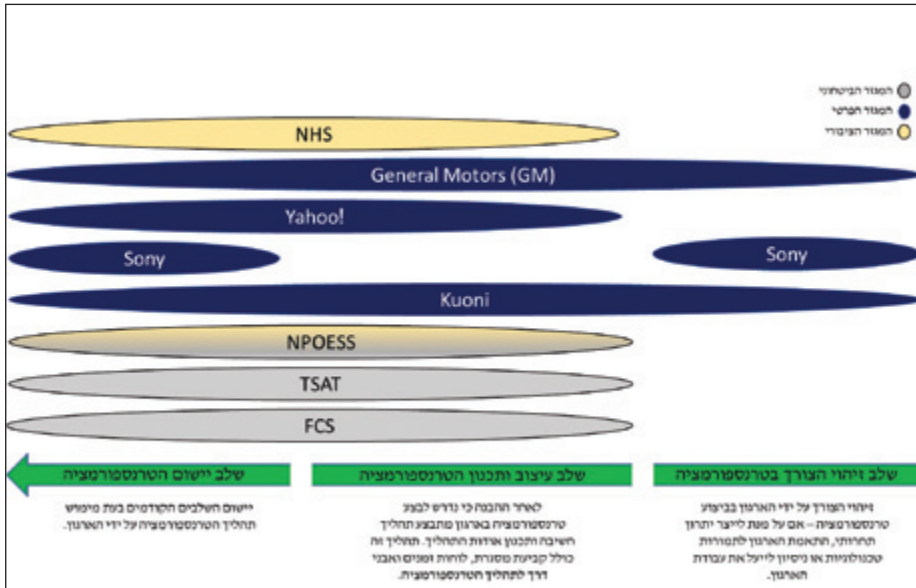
המגזר הביטחוני
המגזר הפרטי
המגזר הציבורי

NHS

General Motors (GM)

Yahoo!

Sony

Sony

Kuoni

NPOESS

TSAT

FCS

שלב זיהוי הצורך בטרנספורמציה

זיהוי הצורך על ידי הארגון בביצוע טרנספורמציה – אם על מנת לייצר יתרון תחרותי, התאמת הארגון לתמורות טכנולוגיות או ניסיון לייעל את עבודת הארגון.

שלב עיצוב ותכנון הטרנספורמציה

לאחר ההבנה כי נדרש לבצע טרנספורמציה בארגון מתבצע תהליך חשיבה ותכנון אודות התהליך. תהליך זה כולל קביעת מטרות, לוחות זמנים ואבני דרך לתהליך הטרנספורמציה.

שלב יישום הטרנספורמציה

יישום השלבים הקודמים בעת מימוש תהליך הטרנספורמציה על ידי הארגון.